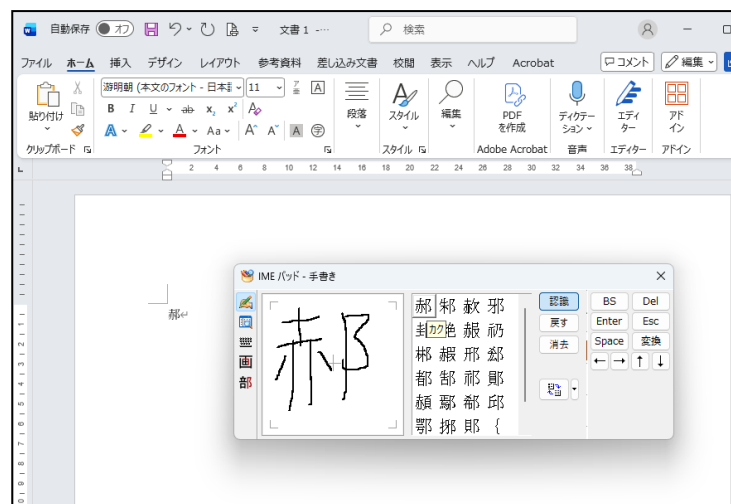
自動保存 オフ 文書 1 - ··· 検索

ファイル ホーム 挿入 デザイン レイアウト 参考資料 差し込み文書 校閲 表示 ヘルプ Acrobat コメント 編集

貼り付け 游明朝 (本文のフォント - 日本語) 11 段落 スタイル 編集 PDF を作成 ディクテーション エディター アドイン
クリップボード フォント スタイル Adobe Acrobat 音声 エディター アドイン

2 4 6 8 10 12 14 16 18 20 22 24 26 28 30 32 34 36 38

郝

IME パッド - 手書き

郝 郲 赦 邪
郙 カク 赩 赧 祁
郴 赧 邢 郄
都 部 祁 �England
頳 郻 郗 邸
鄂 捓 郎 {

認識 戻す 消去 BS Del Enter Esc Space 変換 ← → ↑ ↓